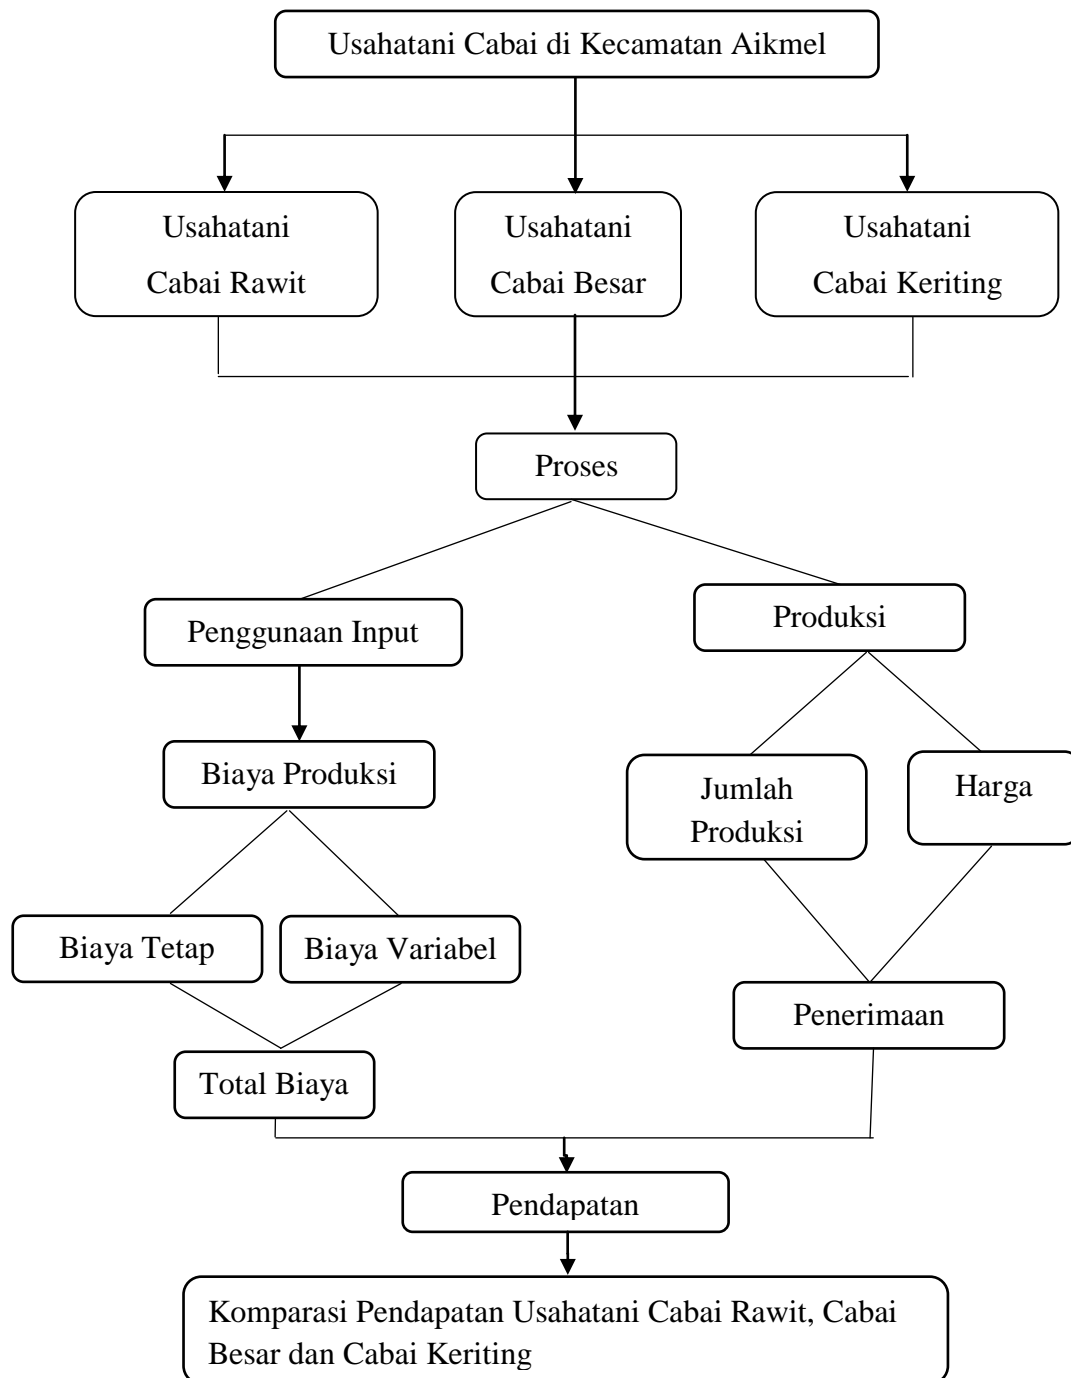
Usahatani Cabai di Kecamatan Aikmel

Usahatani Cabai Rawit

Usahatani Cabai Besar

Usahatani Cabai Keriting

Proses

Penggunaan Input

Produksi

Biaya Produksi

Jumlah Produksi

Harga

Biaya Tetap

Biaya Variabel

Penerimaan

Total Biaya

Pendapatan

Komparasi Pendapatan Usahatani Cabai Rawit, Cabai Besar dan Cabai Keriting